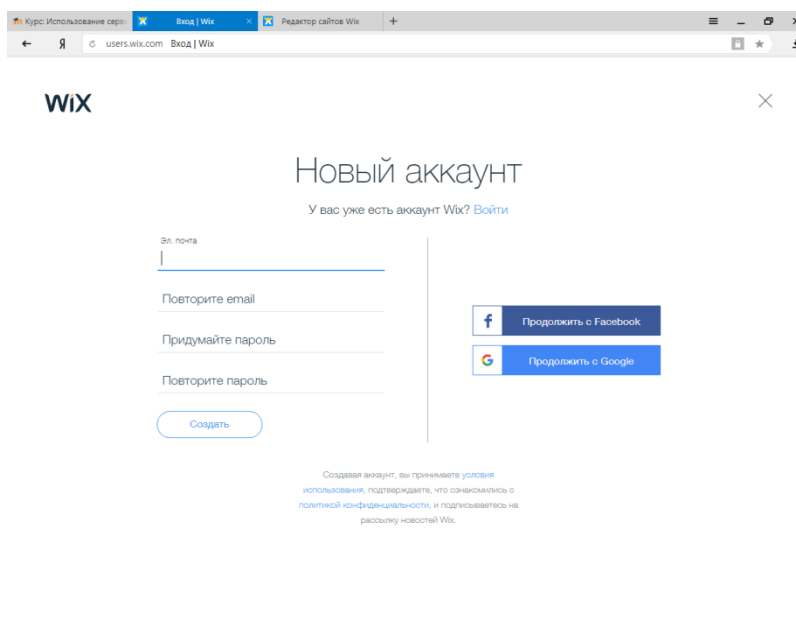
Курс: Использование серв
Вход | Wix
Редактор сайтов Wix
+
Я
users.wix.com Вход | Wix

WiX

Новый аккаунт

У вас уже есть аккаунт Wix? Войти

Эл. почта

Повторите email

Придумайте пароль

Повторите пароль

Создать

f Продолжить с Facebook

G Продолжить с Google

Создавая аккаунт, вы принимаете условия использования, подтверждаете, что ознакомились с политикой конфиденциальности, и подписываетесь на рассылку новостей Wix.